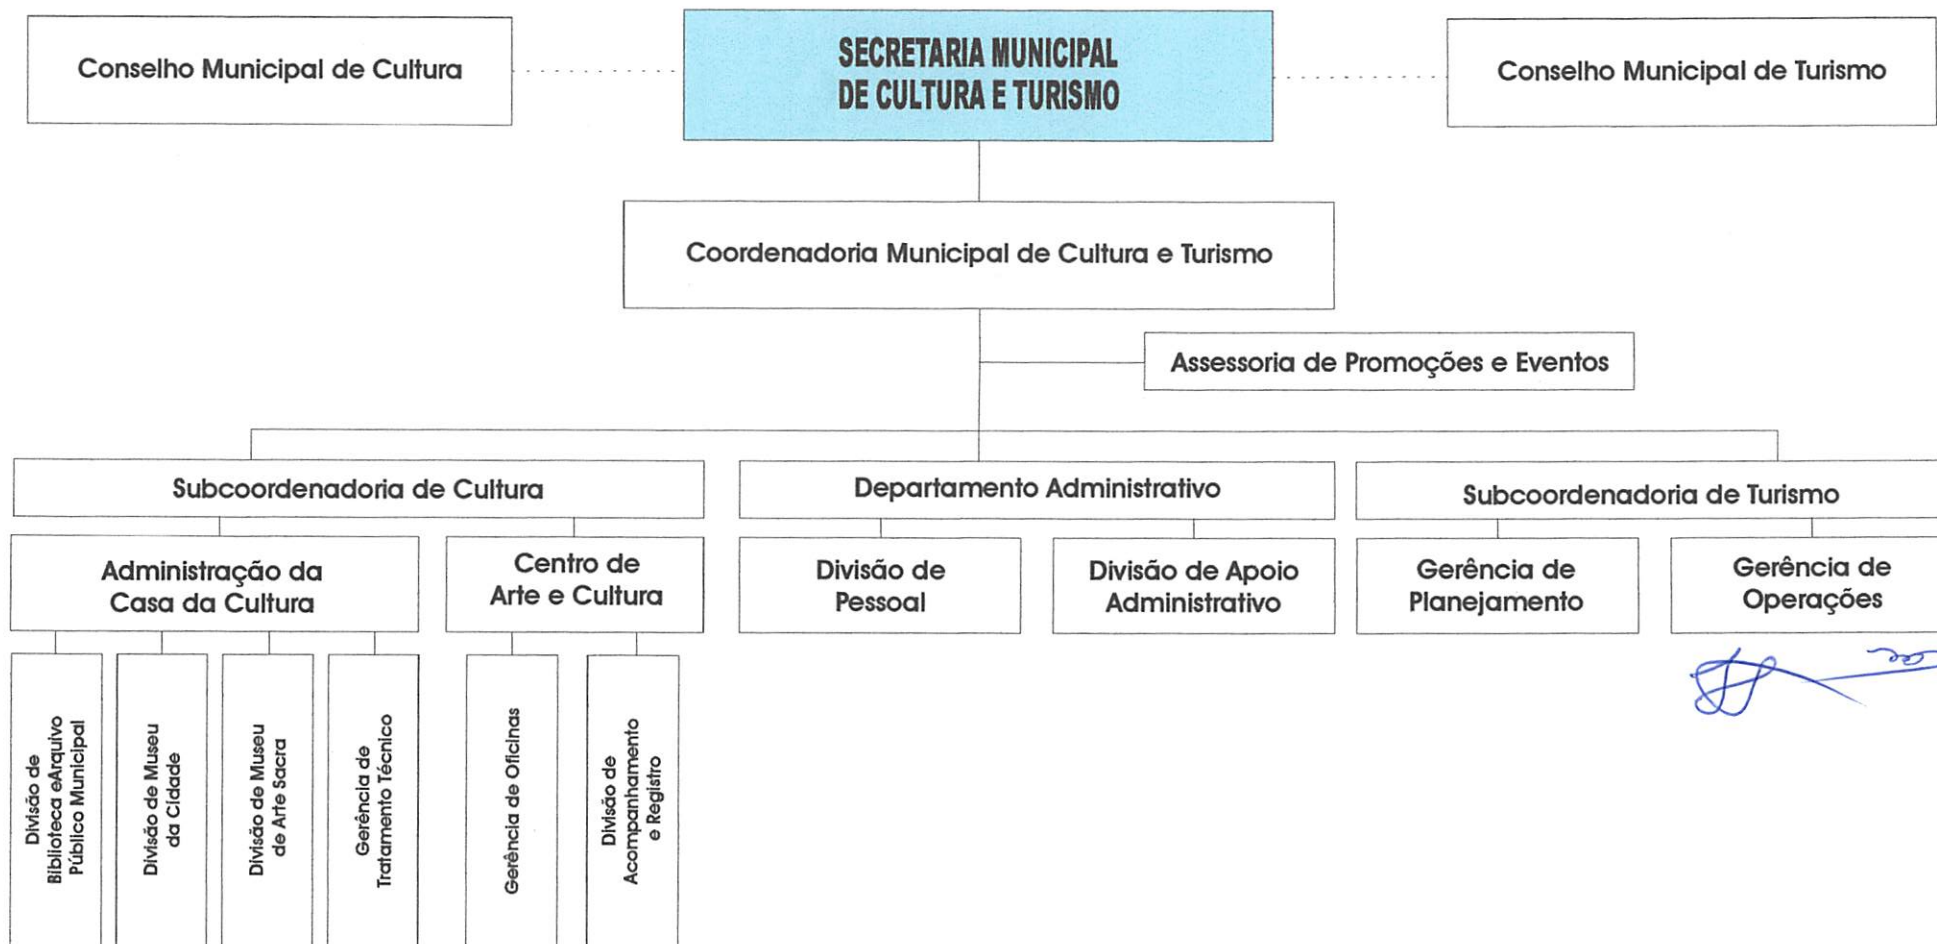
Conselho Municipal de Cultura

SECRETARIA MUNICIPAL DE CULTURA E TURISMO

Conselho Municipal de Turismo

Coordenadoria Municipal de Cultura e Turismo

Assessoria de Promoções e Eventos

Subcoordenadoria de Cultura

Departamento Administrativo

Subcoordenadoria de Turismo

Administração da Casa da Cultura

Centro de Arte e Cultura

Divisão de Pessoal

Divisão de Apoio Administrativo

Gerência de Planejamento

Gerência de Operações

Divisão de Biblioteca eArquivo Público Municipal

Divisão de Museu da Cidade

Divisão de Museu de Arte Sacra

Gerência de Tratamento Técnico

Gerência de Oficinas

Divisão de Acompanhamento e Registro